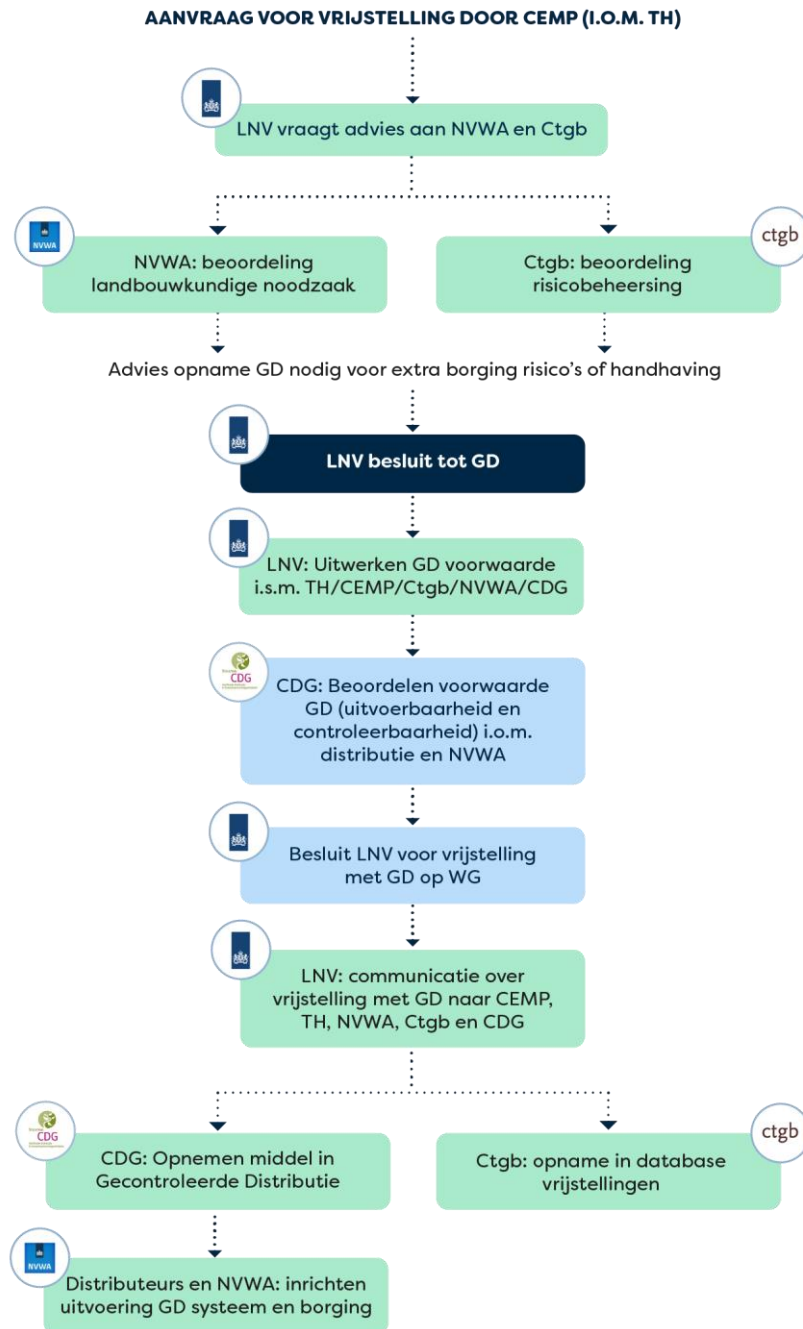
AANVRAAG VOOR VRIJSTELLING DOOR CEMP (I.O.M. TH)

LNV vraagt advies aan NVWA en Ctgb

NVWA

NVWA: beoordeling landbouwkundige noodzaak

ctgb

Ctgb: beoordeling risicobeheersing

Advies opname GD nodig voor extra borging risico's of handhaving

LNV besluit tot GD

LNV: Uitwerken GD voorwaarde i.s.m. TH/CEMP/Ctgb/NVWA/CDG

CDG

CDG: Beoordelen voorwaarde GD (uitvoerbaarheid en controleerbaarheid) i.o.m. distributie en NVWA

Besluit LNV voor vrijstelling met GD op WG

LNV: communicatie over vrijstelling met GD naar CEMP, TH, NVWA, Ctgb en CDG

CDG

CDG: Opnemen middel in Gecontroleerde Distributie

ctgb

Ctgb: opname in database vrijstellingen

NVWA

Distributeurs en NVWA: inrichten uitvoering GD systeem en borging